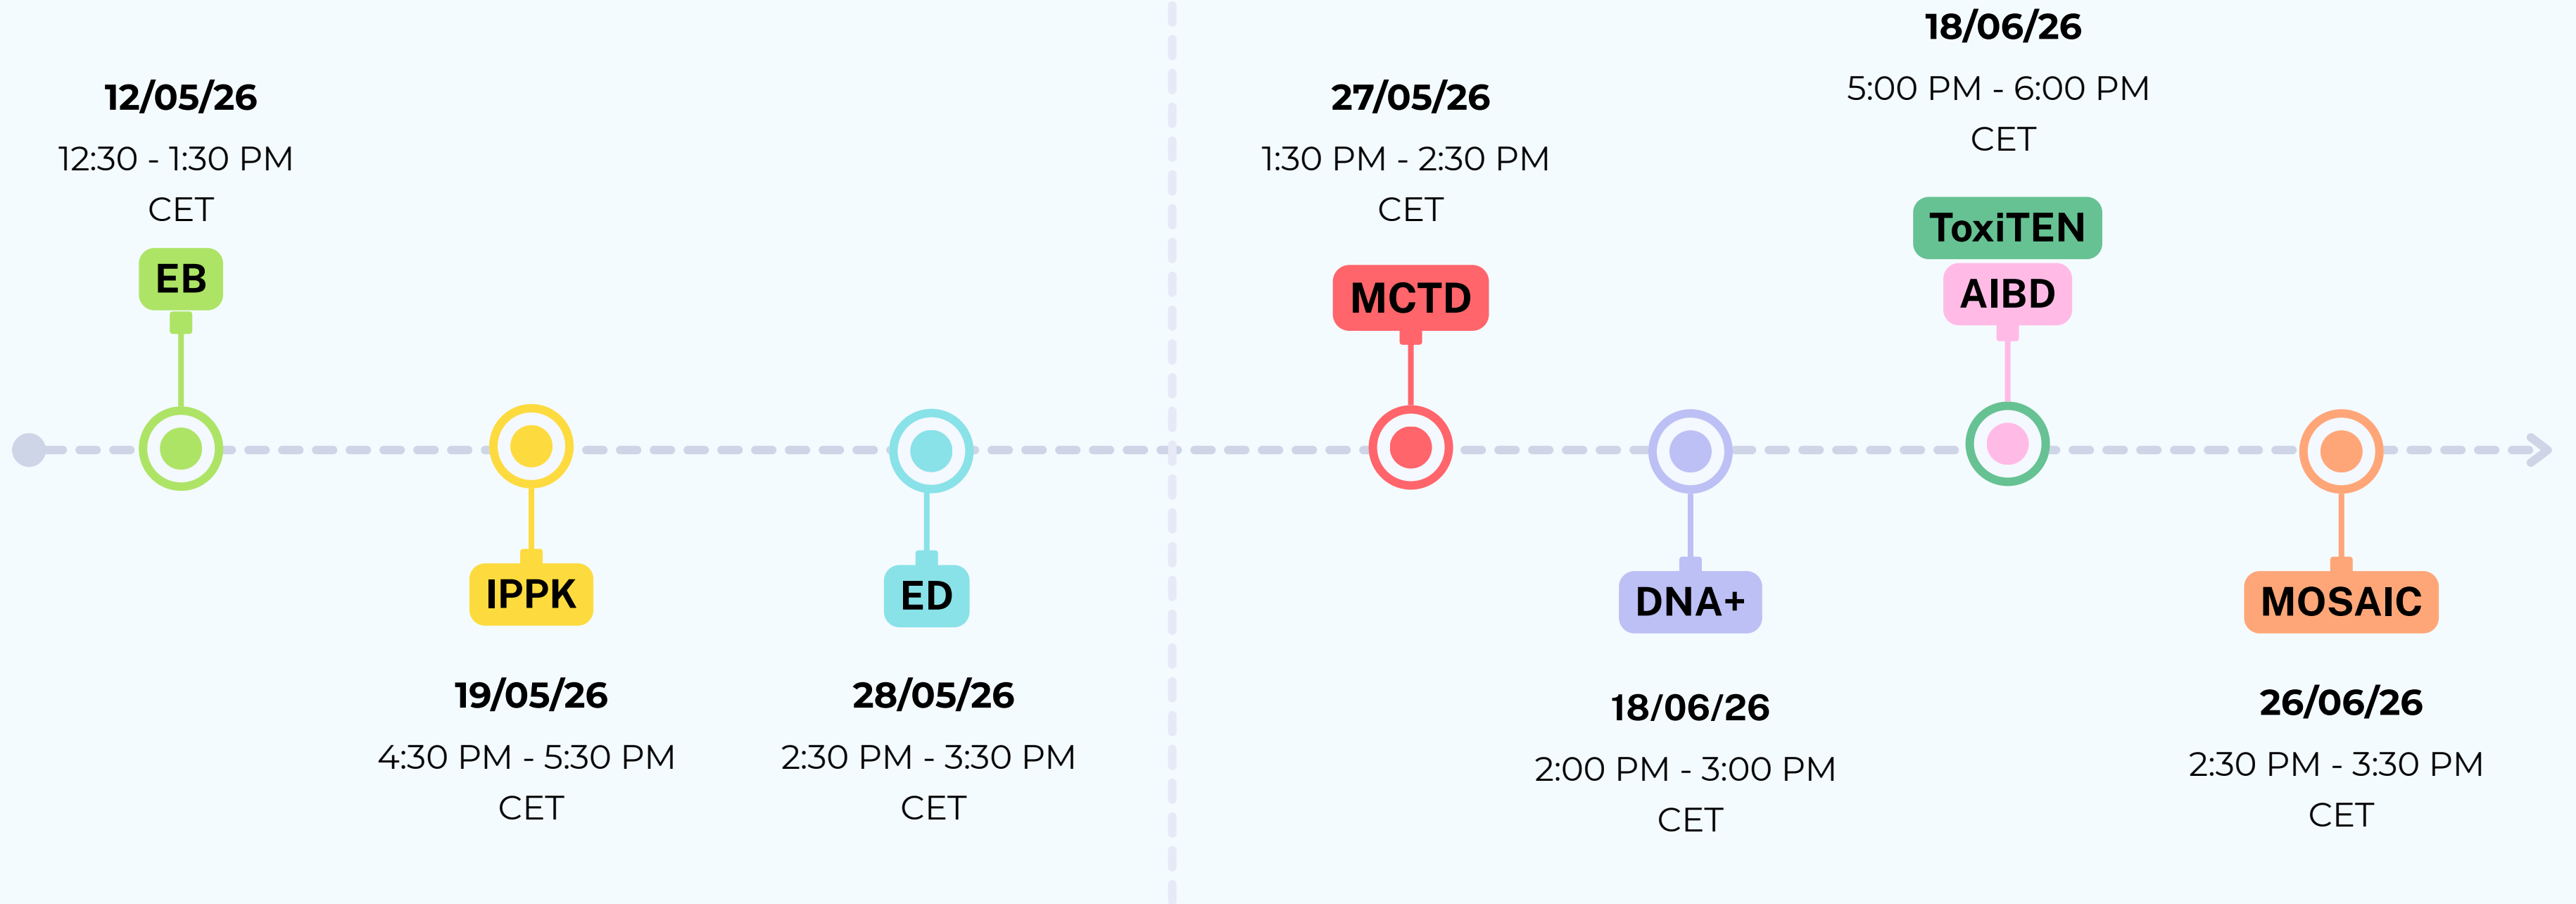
12/05/26
12:30 - 1:30 PM
CET
EB

IPPK
19/05/26
4:30 PM - 5:30 PM
CET

ED
28/05/26
2:30 PM - 3:30 PM
CET

27/05/26
1:30 PM - 2:30 PM
CET
MCTD

DNA+
18/06/26
2:00 PM - 3:00 PM
CET

18/06/26
5:00 PM - 6:00 PM
CET
ToxiTEN
AIBD

MOSAIC
26/06/26
2:30 PM - 3:30 PM
CET